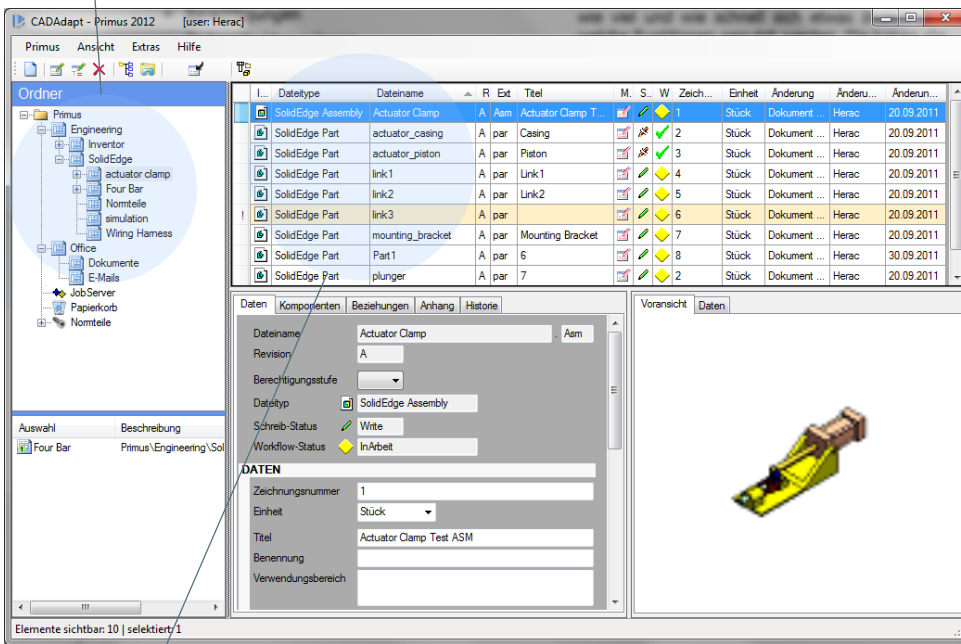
CADAdapt - Primus 2012 [user: Herac]

Primus Ansicht Extras Hilfe

Ordner

Primus
Engineering
Inventor
SolidEdge
actuator clamp
Four Bar
Normteile
simulation
Wiring Harness
Office
Dokumente
E-Mails
JobServer
Papierkorb
Normteile

| Auswahl | Beschreibung |
|---|---|
| Four Bar | Primus\Engineering\Sol |

| I... | Dateitype | Dateiname | R | Ext | Titel | M. | S. | W. | Zeich... | Einheit | Änderung | Änderu... | Änderun... |
|---|---|---|---|---|---|---|---|---|---|---|---|---|---|
| | SolidEdge Assembly | Actuator Clamp | A | Asm | Actuator Clamp T... | | | | 1 | Stück | Dokument ... | Herac | 20.09.2011 |
| | SolidEdge Part | actuator_casing | A | par | Casing | | | | 2 | Stück | Dokument ... | Herac | 20.09.2011 |
| | SolidEdge Part | actuator_piston | A | par | Piston | | | | 3 | Stück | Dokument ... | Herac | 20.09.2011 |
| | SolidEdge Part | link1 | A | par | Link1 | | | | 4 | Stück | Dokument ... | Herac | 20.09.2011 |
| | SolidEdge Part | link2 | A | par | Link2 | | | | 5 | Stück | Dokument ... | Herac | 20.09.2011 |
| ! | SolidEdge Part | link3 | A | par | | | | | 6 | Stück | Dokument ... | Herac | 20.09.2011 |
| | SolidEdge Part | mounting_bracket | A | par | Mounting Bracket | | | | 7 | Stück | Dokument ... | Herac | 20.09.2011 |
| | SolidEdge Part | Part1 | A | par | 6 | | | | 8 | Stück | Dokument ... | Herac | 30.09.2011 |
| | SolidEdge Part | plunger | A | par | 7 | | | | 2 | Stück | Dokument ... | Herac | 20.09.2011 |

Daten Komponenten Beziehungen Anhang Historie

Dateiname Actuator Clamp . Asm
Revision A
Berechtigungsstufe
Dateityp SolidEdge Assembly
Schreib-Status Write
Workflow-Status InArbeit
DATEN
Zeichnungsnummer 1
Einheit Stück
Titel Actuator Clamp Test ASM
Benennung
Verwendungsbereich

Voransicht Daten

Elemente sichtbar: 10 | selektiert: 1